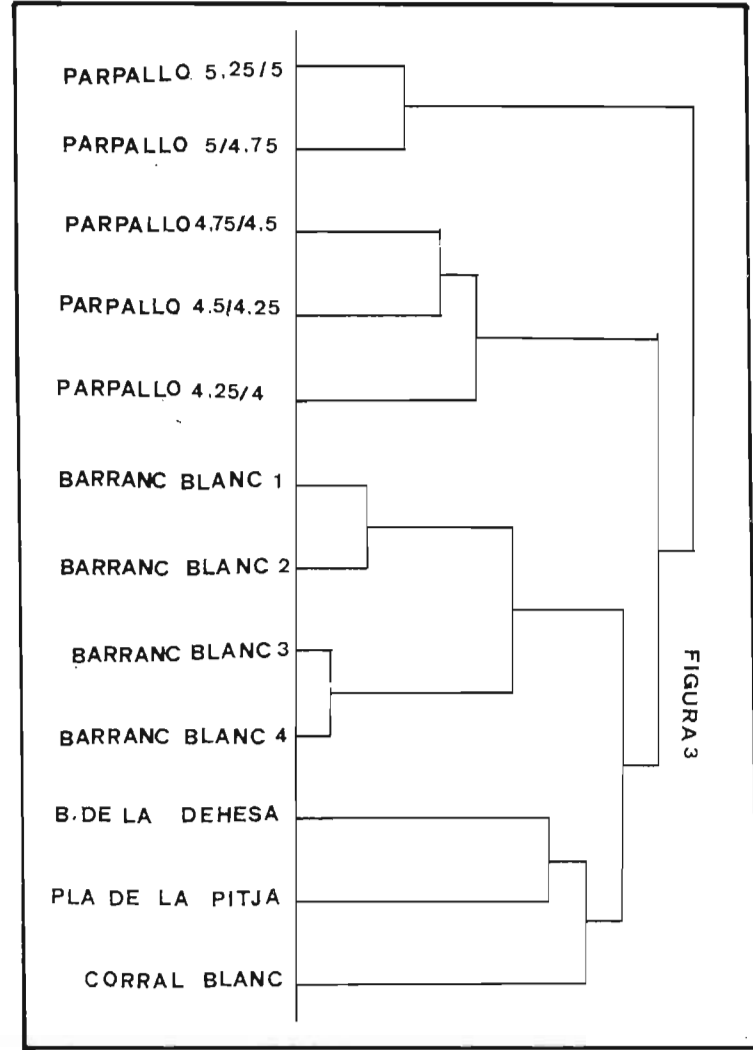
PARPALLO 5,25/5
PARPALLO 5/4,75
PARPALLO 4,75/4,5
PARPALLO 4,5/4,25
PARPALLO 4,25/4
BARRANC BLANC 1
BARRANC BLANC 2
BARRANC BLANC 3
BARRANC BLANC 4
B. DE LA DEHESA
PLA DE LA PITJA
CORRAL BLANC

FIGURA 3